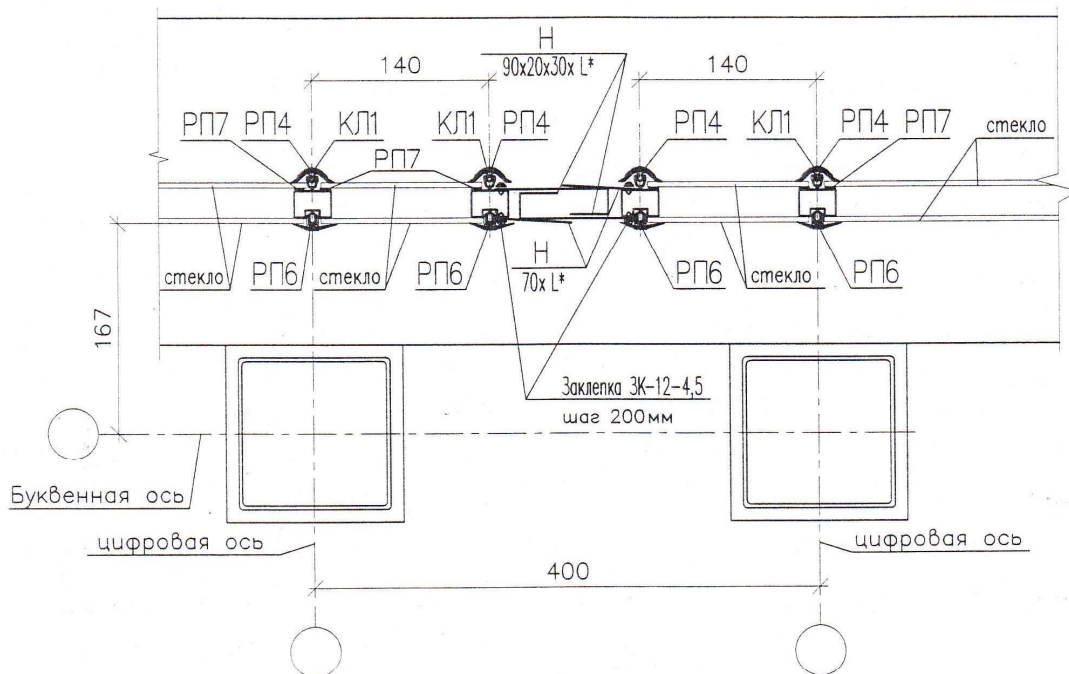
140

Н
90x20x30x L*

140

РП7 РП4 КЛ1 КЛ1 РП4 РП4 КЛ1 РП4 РП7 стекло

РП7

стекло РП6 стекло РП6

Н
70x L*

РП6 стекло РП6

167

Заклепка ЗК-12-4,5
шаг 200мм

Буквенная ось

цифровая ось

цифровая ось

400